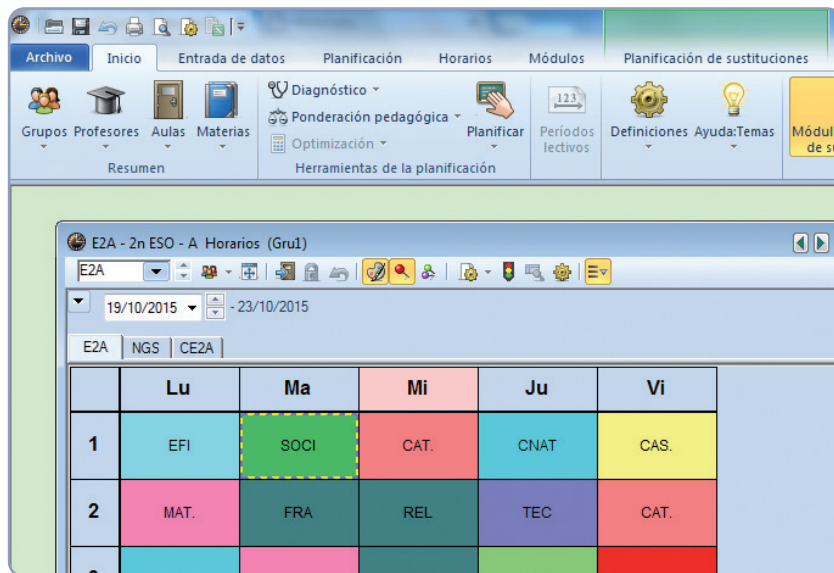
Archivo | Inicio | Entrada de datos | Planificación | Horarios | Módulos | Planificación de sustituciones

Grupos | Profesores | Aulas | Materias
Resumen

Diagnóstico
Ponderación pedagógica
Optimización
Planificar
Herramientas de la planificación

Períodos lectivos | Definiciones | Ayuda:Temas | Módul de s

E2A - 2n ESO - A Horarios (Gru1)

E2A

19/10/2015 - 23/10/2015

E2A | NGS | CE2A

| | Lu | Ma | Mi | Ju | Vi |
|---|---|---|---|---|---|
| 1 | EFI | SOCI | CAT. | CNAT | CAS. |
| 2 | MAT. | FRA | REL | TEC | CAT. |